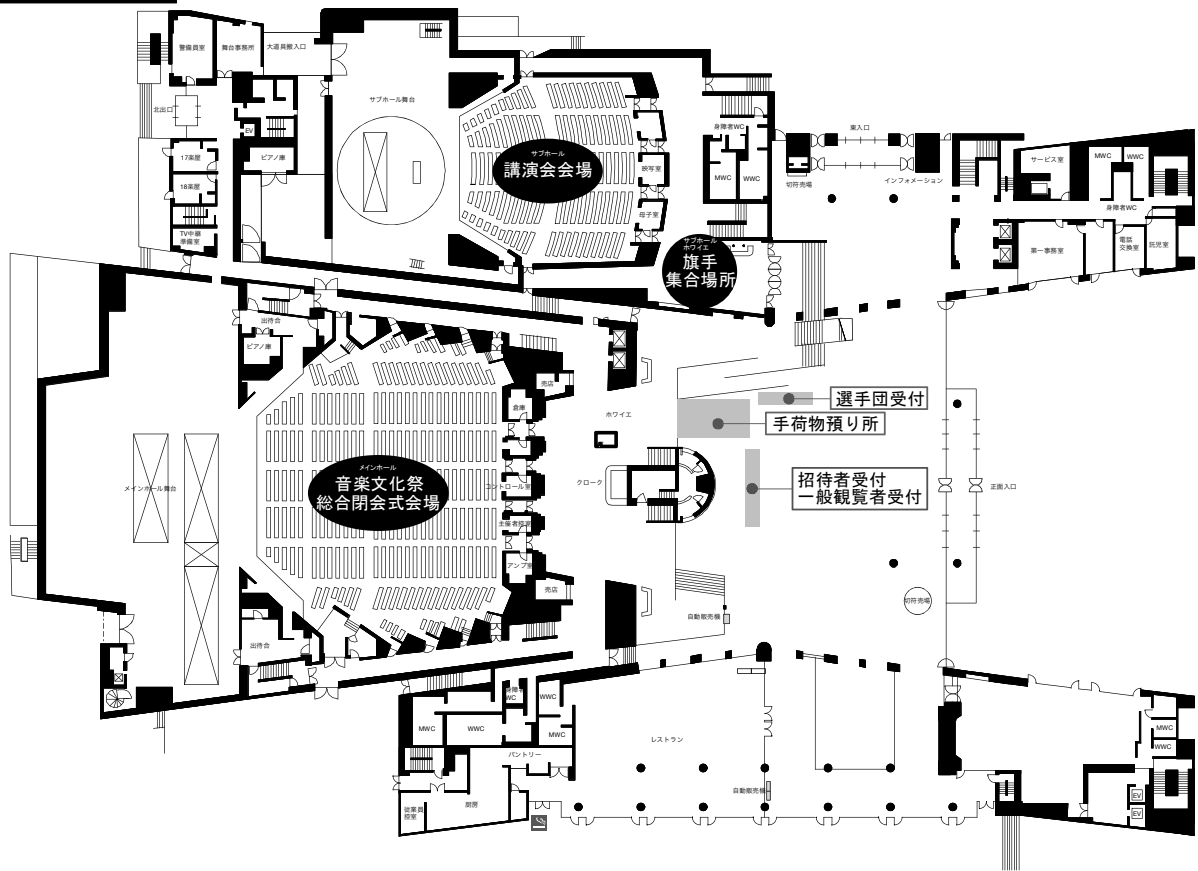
警備員室
舞台事務所
大道具搬入口
北出口
17楽屋
18楽屋
TV中継準備室
EV
ピアノ庫
サブホール舞台
サブホール
講演会会場
親子室
母子室
身障者WC
MWC
WWC
東入口
切符売場
インフォメーション
サービス室
MWC
WWC
身障者WC
第一事務所
電話交換室
託児室
サブホールホワイエ
旗手集合場所
出待合
ピアノ庫
売店
倉庫
ホワイエ
選手団受付
手荷物預り所
メインホール
音楽文化祭
総合閉会式会場
コントロール室
主催者控室
アンプ室
クローク
招待者受付
一般観覧者受付
正面入口
メインホール舞台
売店
自動販売機
切符売場
出待合
身障者WC
WWC
MWC
WWC
MWC
パントリー
レストラン
自動販売機
従業員控室
厨房
MWC
WWC
EV
EV